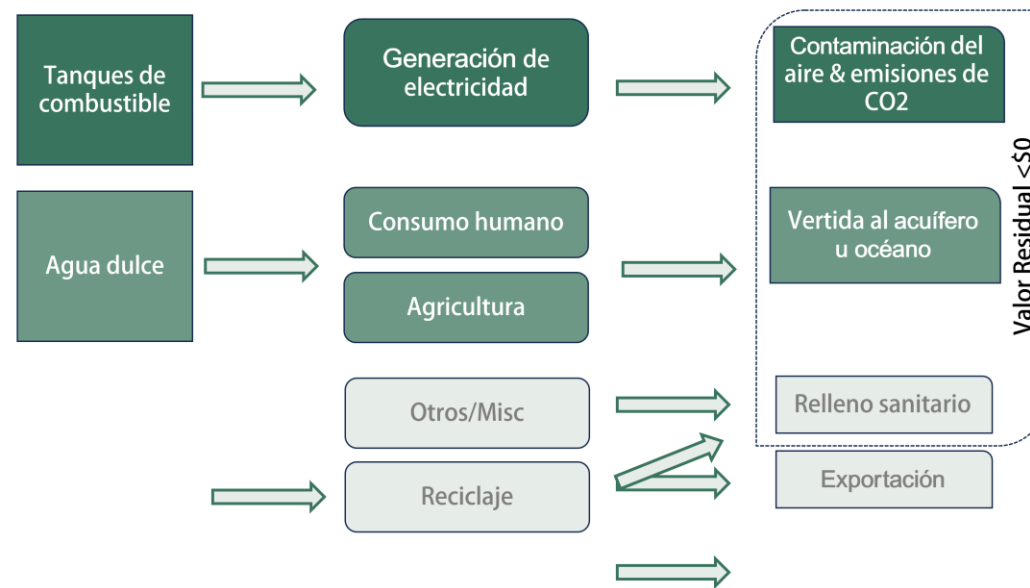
Tanques de combustible

Generación de electricidad

Contaminación del aire & emisiones de CO2

Agua dulce

Consumo humano

Agricultura

Vertida al acuífero u océano

Valor Residual <$0

Otros/Misc

Relleno sanitario

Reciclaje

Exportación